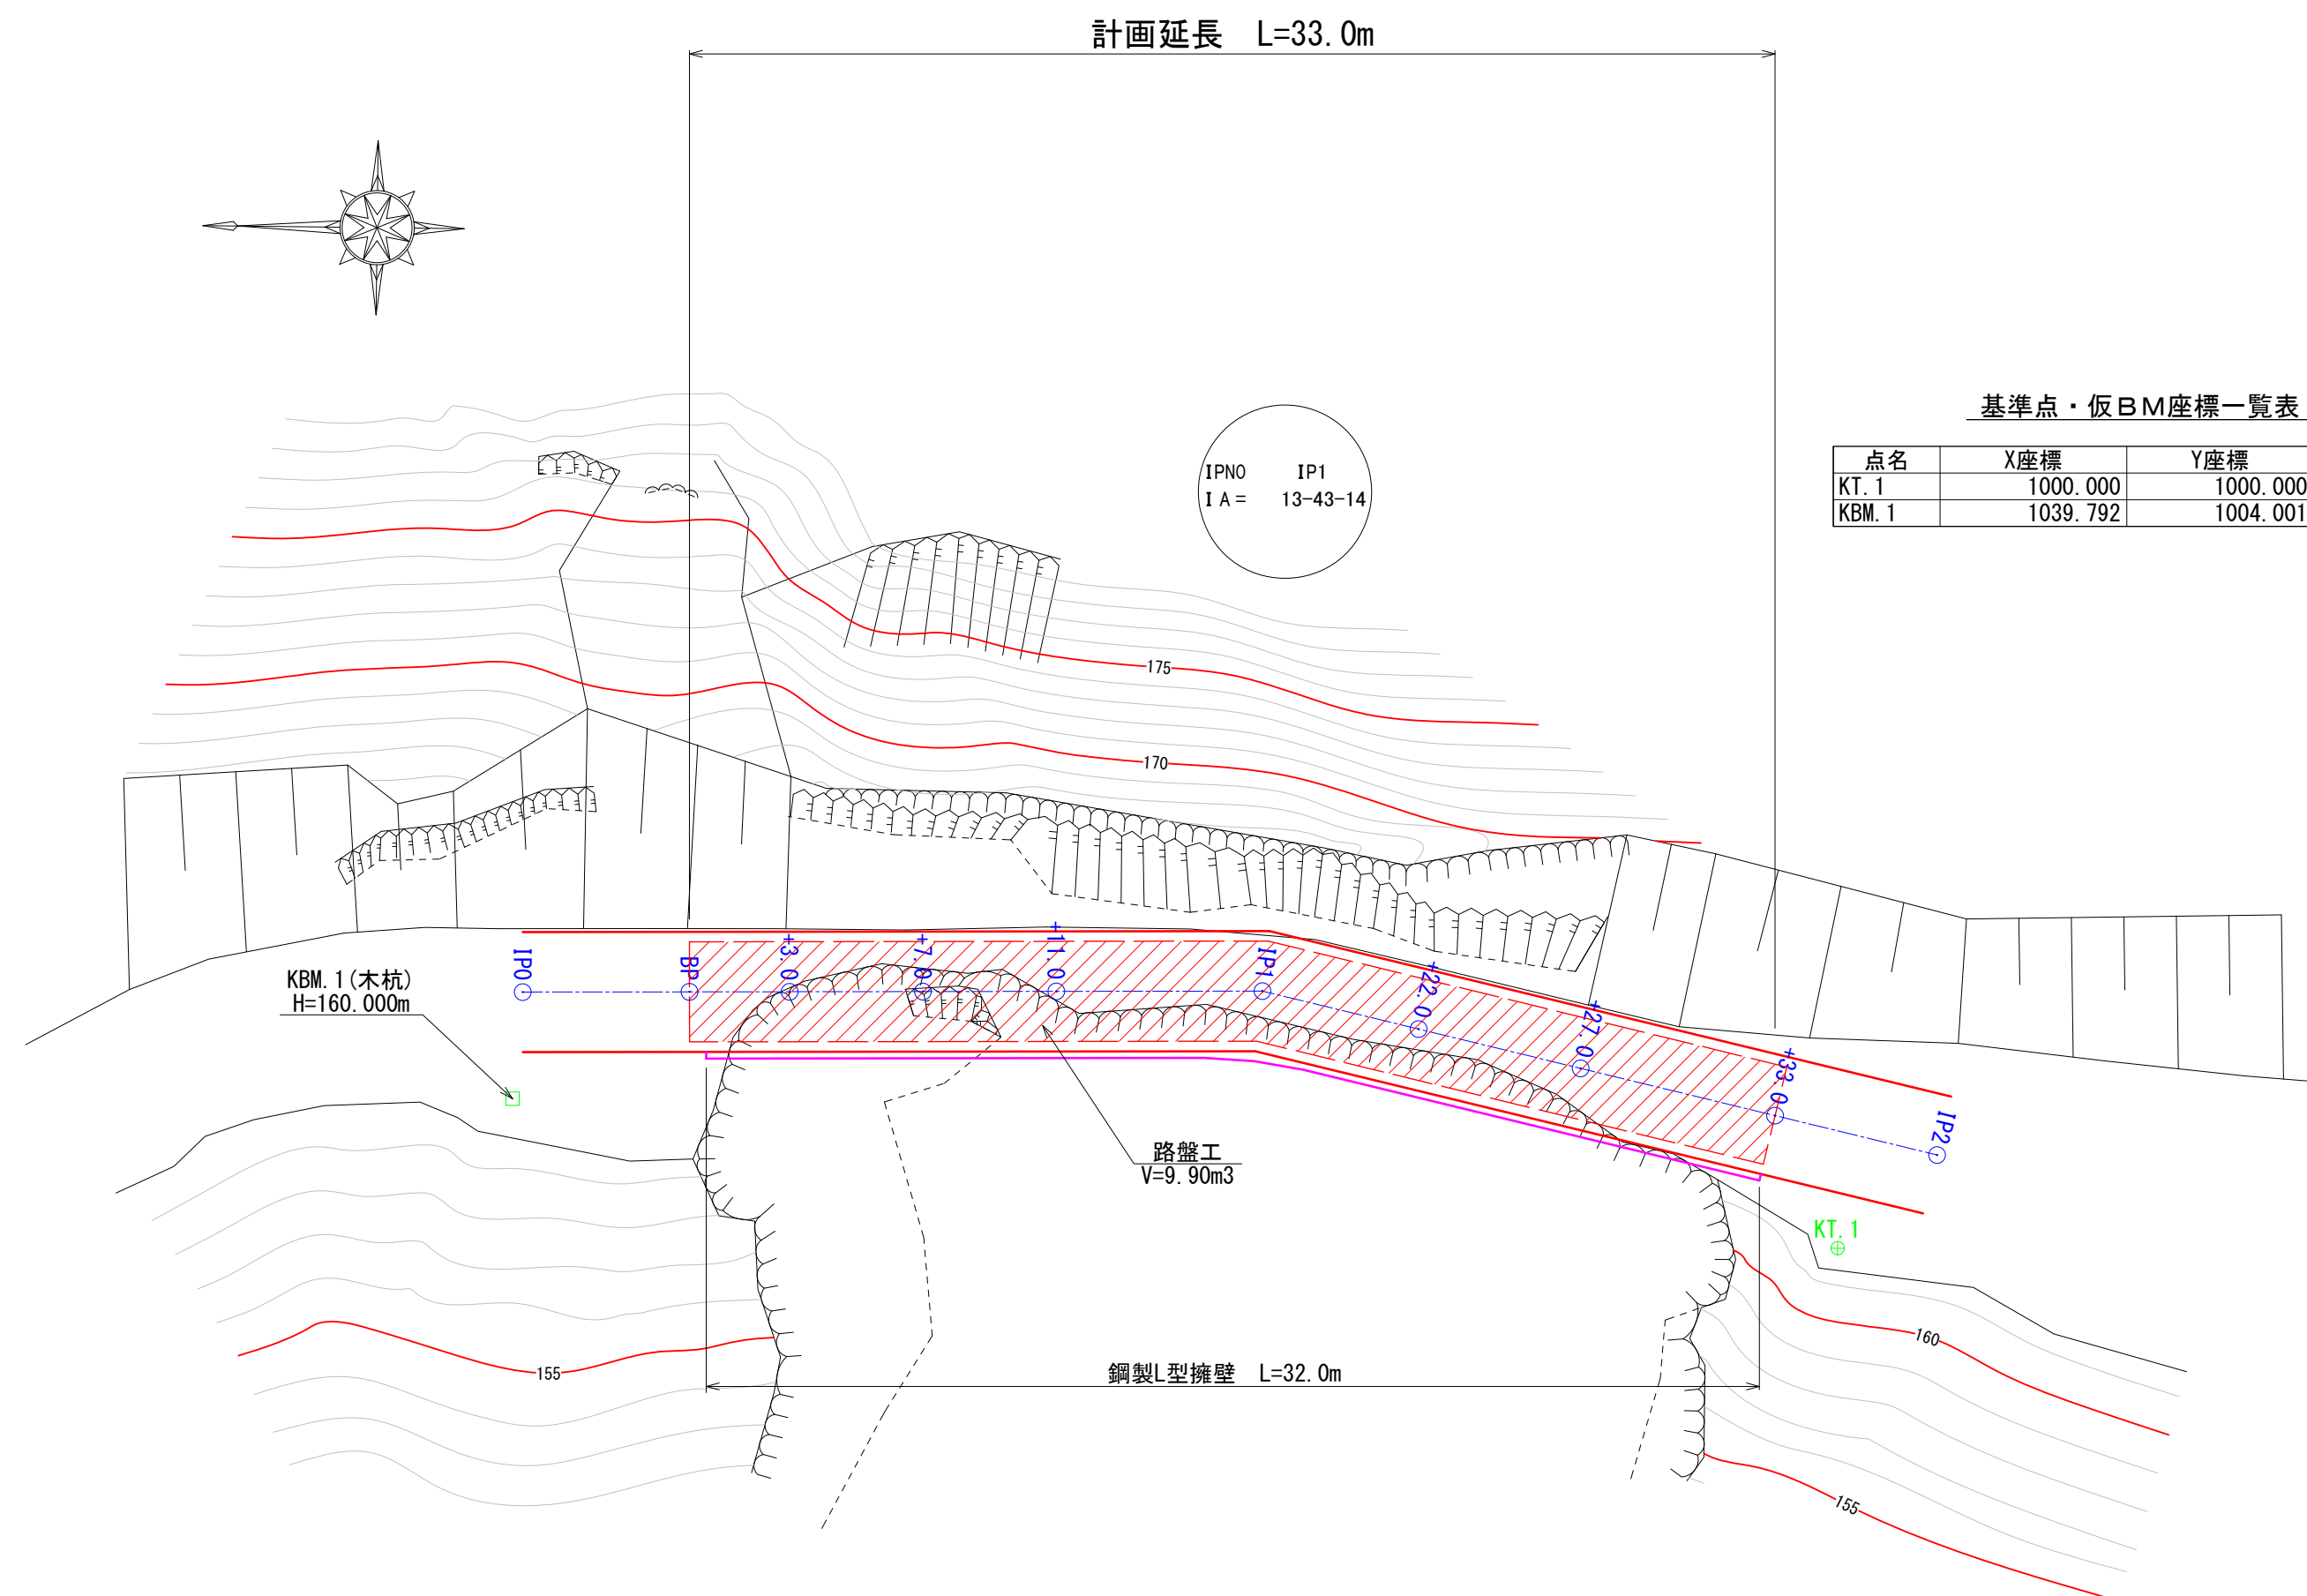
計画延長　L=33.0m

基準点・仮ＢＭ座標一覧表

| 点名 | X座標 | Y座標 |
|---|---|---|
| KT.1 | 1000.000 | 1000.000 |
| KBM.1 | 1039.792 | 1004.001 |

IPNO　IP1
IA=　13-43-14

175
170
160
155
155

KBM.1(木杭)
H=160.000m

IP0
BP
+3.0
+7.0
+11.0
IP1
+22.0
+27.0
+33.0
IP2

路盤工
V=9.90m3

KT.1

鋼製L型擁壁　L=32.0m